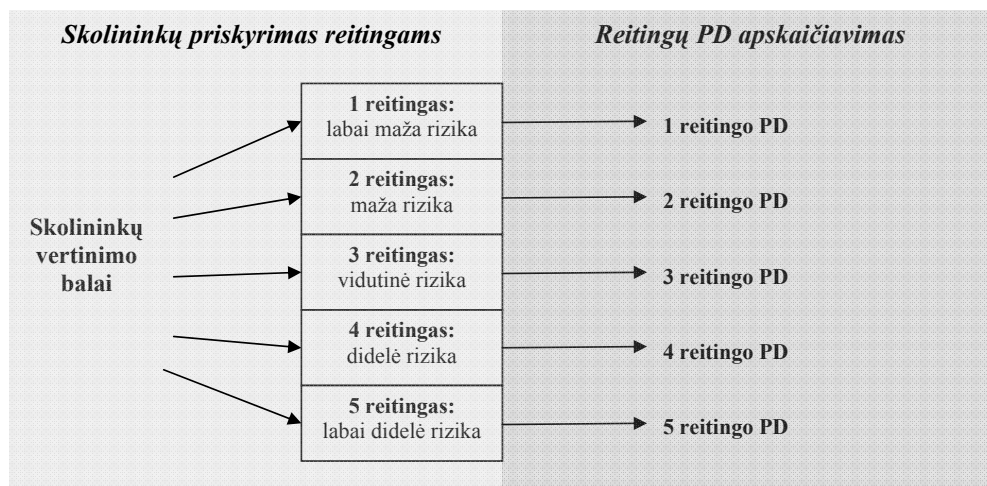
Skolininkų priskyrimas reitingams

Reitingų PD apskaičiavimas

Skolininkų vertinimo balai

1 reitingas:
labai maža rizika

2 reitingas:
maža rizika

3 reitingas:
vidutinė rizika

4 reitingas:
didelė rizika

5 reitingas:
labai didelė rizika

1 reitingo PD

2 reitingo PD

3 reitingo PD

4 reitingo PD

5 reitingo PD